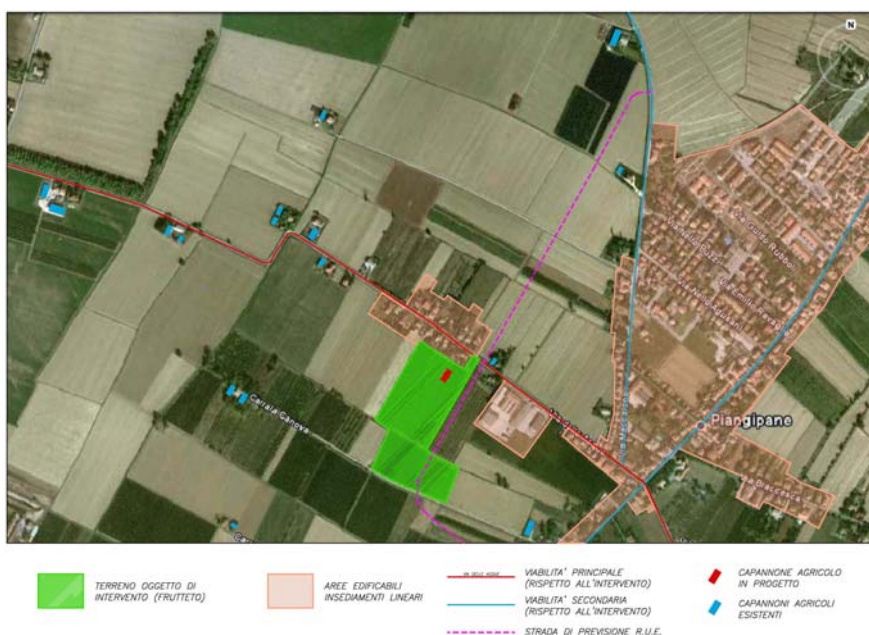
N

Carraia Canova

Piangipane

TERRENO OGGETTO DI INTERVENTO (FRUTTETO)

AREE EDIFICABILI INSEDIAMENTI LINEARI

VIABILITA' PRINCIPALE (RISPETTO ALL'INTERVENTO)

VIABILITA' SECONDARIA (RISPETTO ALL'INTERVENTO)

STRADA DI PREVISIONE R.U.E.

CAPANNONE AGRICOLO IN PROGETTO

CAPANNONI AGRICOLI ESISTENTI